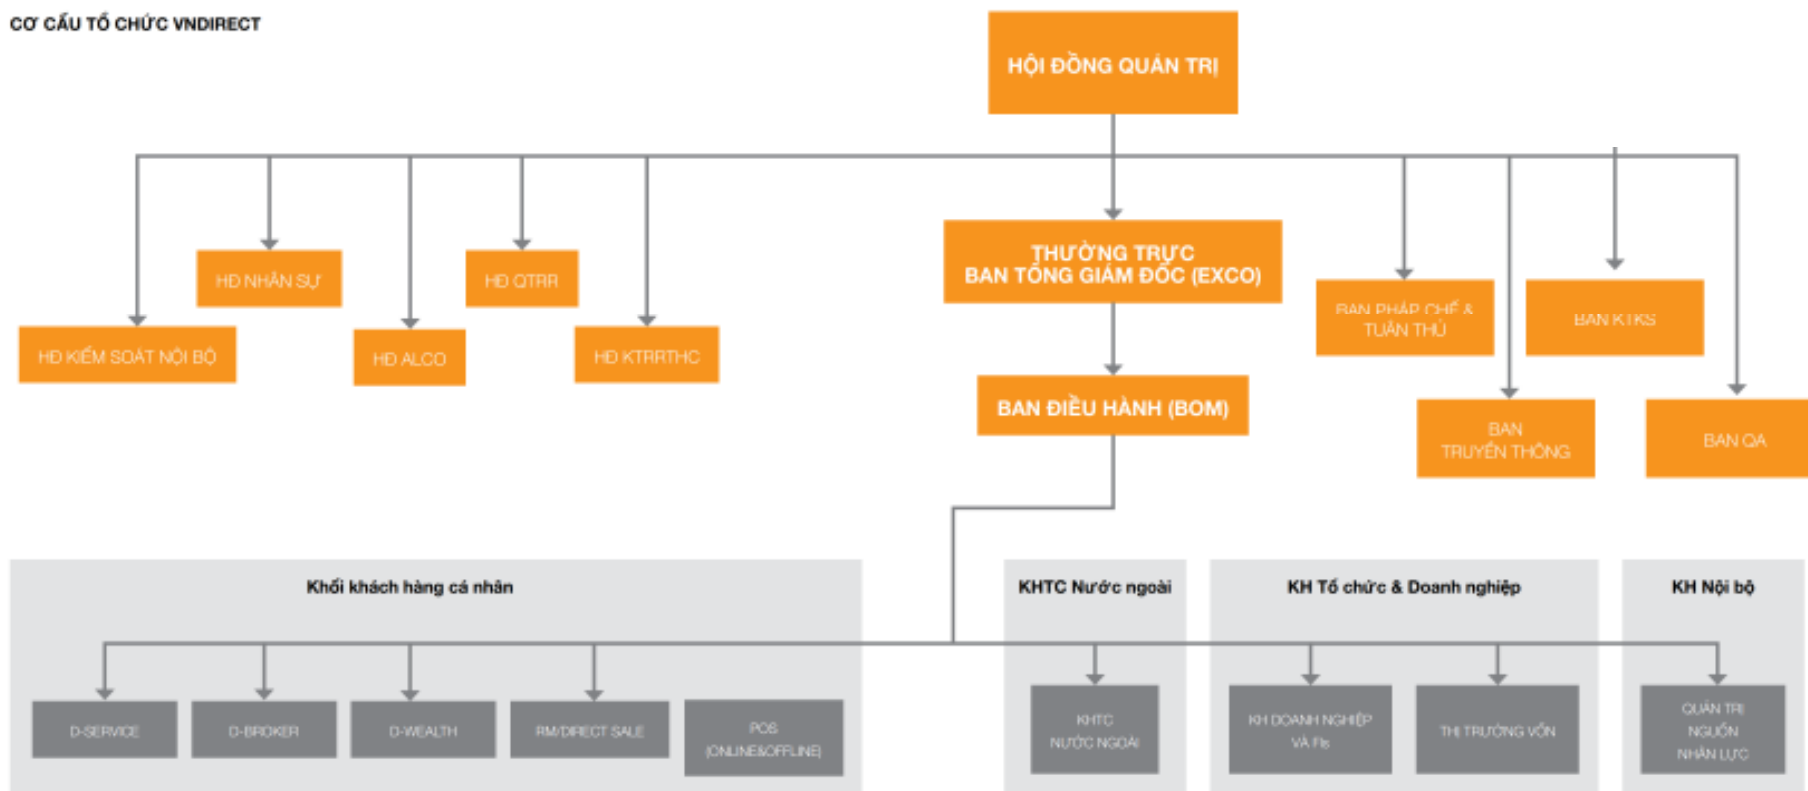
CƠ CẤU TỔ CHỨC VNDIRECT

HỘI ĐỒNG QUẢN TRỊ

HĐ NHÂN SỰ

HĐ QTRR

HĐ KIỂM SOÁT NỘI BỘ

HĐ ALCO

HĐ KTRRTHC

THƯỜNG TRỰC BAN TỔNG GIÁM ĐỐC (EXCO)

BAN ĐIỀU HÀNH (BOM)

BAN PHÁP CHẾ & TUÂN THỦ

BAN KTKS

BAN TRUYỀN THÔNG

BAN QA

Khối khách hàng cá nhân

D-SERVICE

D-BROKER

D-WEALTH

RM/DIRECT SALE

POS (ONLINE&OFFLINE)

KHTC Nước ngoài

KHTC NƯỚC NGOÀI

KH Tổ chức & Doanh nghiệp

KH DOANH NGHIỆP VÀ FIs

THỊ TRƯỜNG VỐN

KH Nội bộ

QUẢN TRỊ NGUỒN NHÂN LỰC